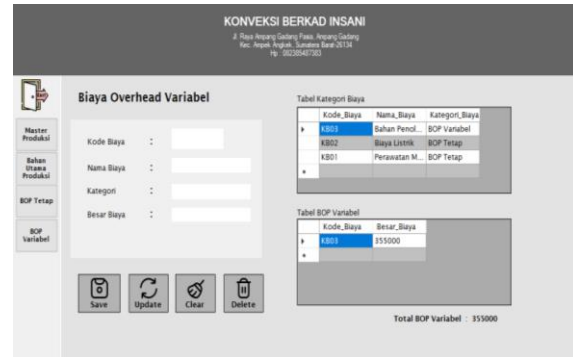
KONVEKSI BERKAD INSANI
Jl. Raya Ampang Gadang Pasia, Ampang Gadang
Kec. Ampek Angkek, Sumatera Barat 26134
Hp. 082385487383

Master Produksi

Bahan Utama Produksi

BOP Tetap

BOP Variabel

Biaya Overhead Variabel

Kode Biaya :

Nama Biaya :

Kategori :

Besar Biaya :

Save

Update

Clear

Delete

Tabel Kategori Biaya

| | Kode_Biaya | Nama_Biaya | Kategori_Biaya |
|---|---|---|---|
| ▸ | KB03 | Bahan Penol... | BOP Variabel |
| | KB02 | Biaya Listrik | BOP Tetap |
| | KB01 | Perawatan M... | BOP Tetap |
| * | | | |

Tabel BOP Variabel

| | Kode_Biaya | Besar_Biaya |
|---|---|---|
| ▸ | KB03 | 355000 |
| * | | |

Total BOP Variabel : 355000